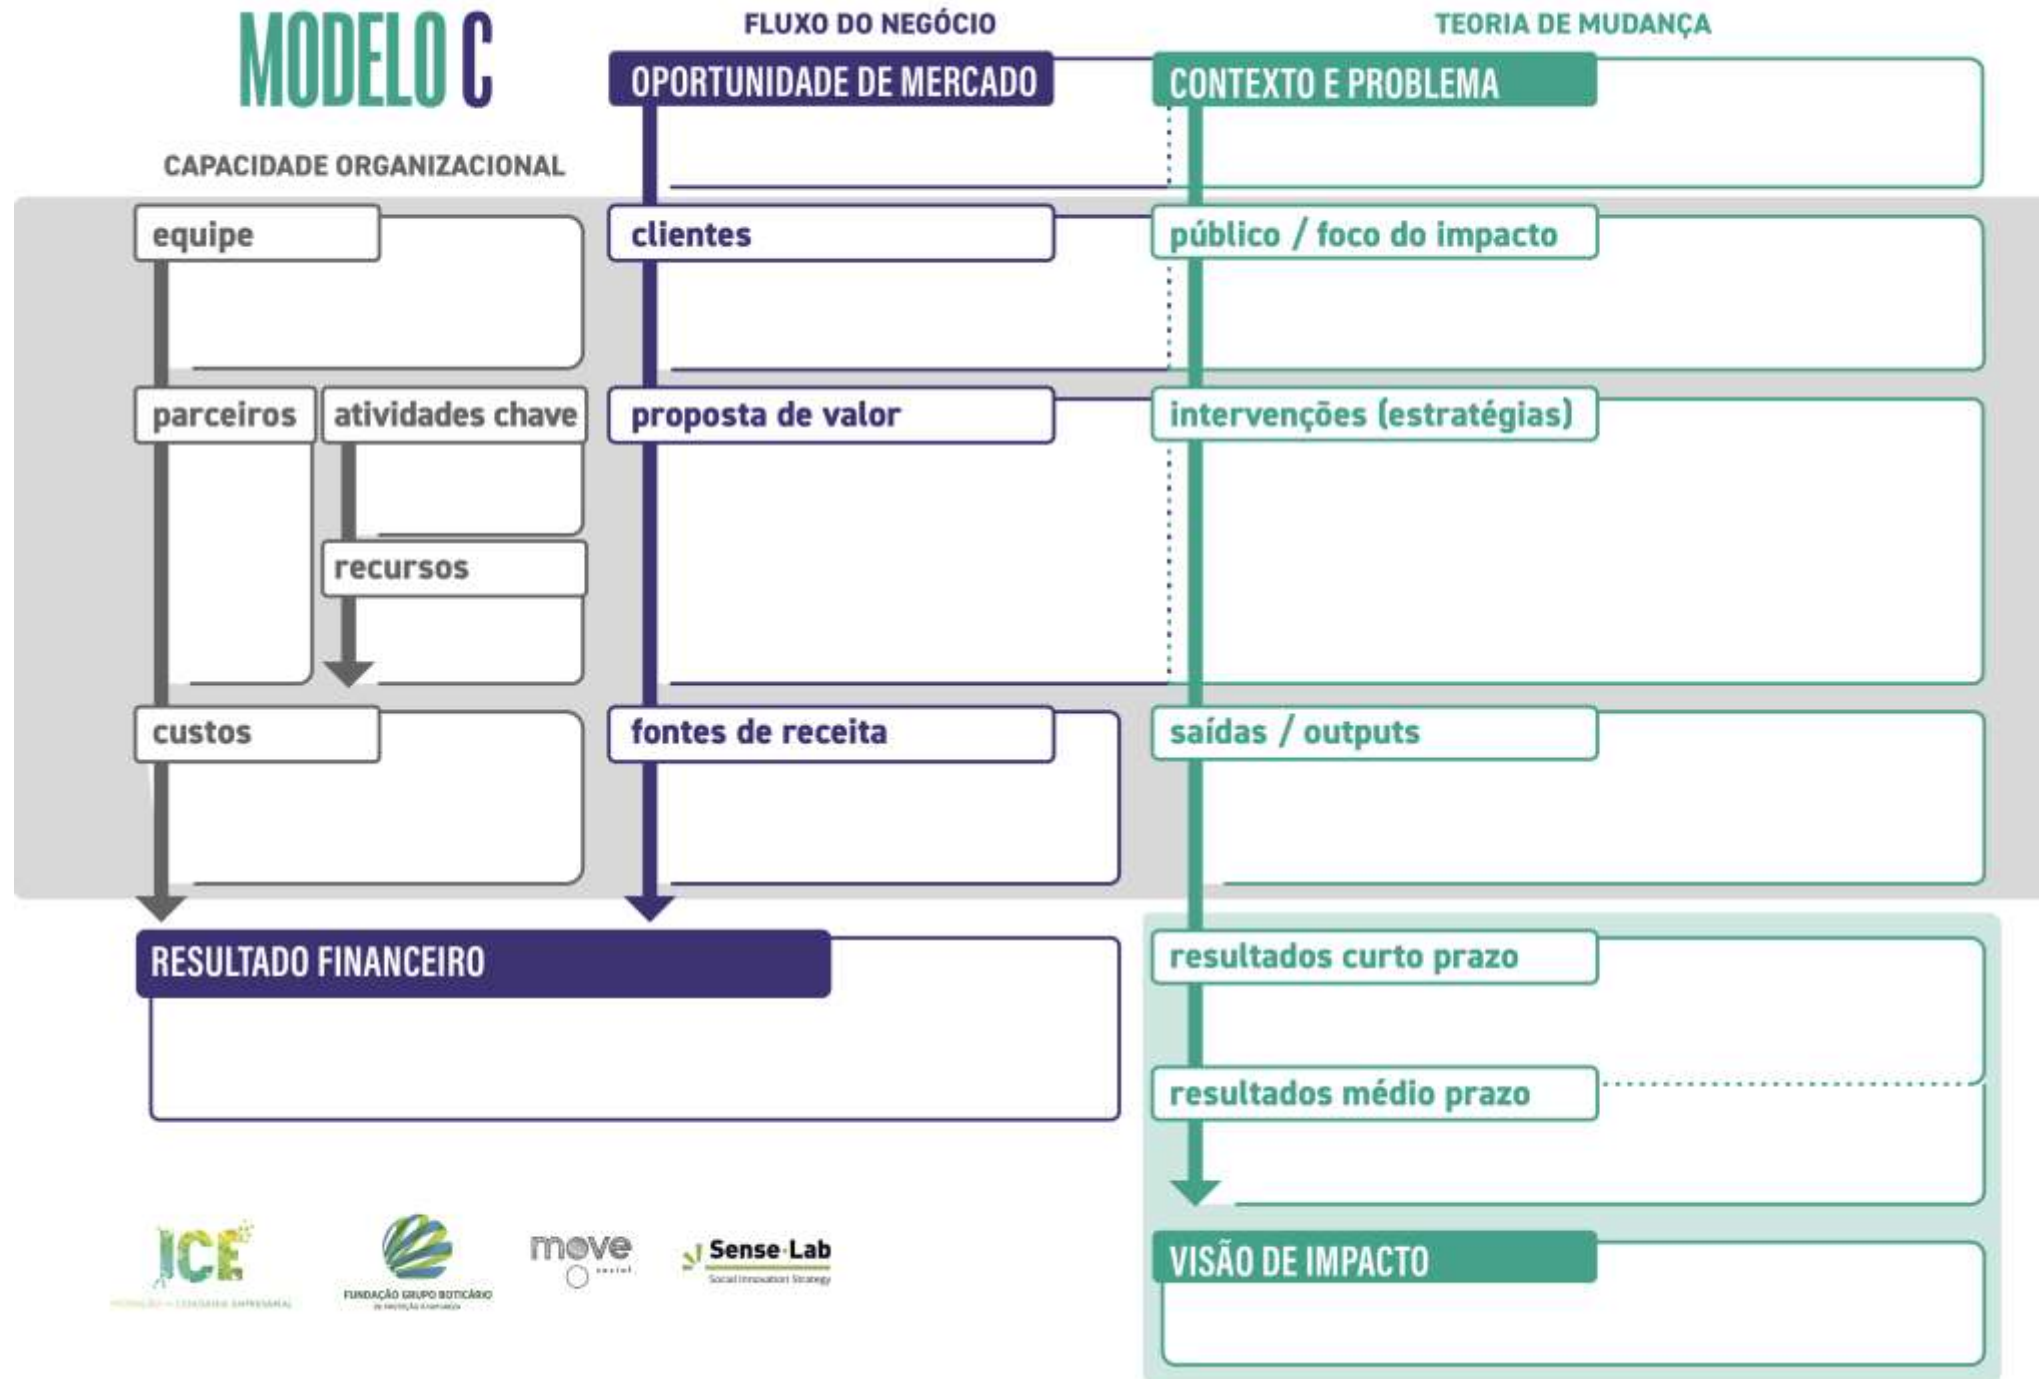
MODELO C

FLUXO DO NEGÓCIO

TEORIA DE MUDANÇA

OPORTUNIDADE DE MERCADO

CONTEXTO E PROBLEMA

CAPACIDADE ORGANIZACIONAL

equipe

clientes

público / foco do impacto

parceiros

atividades chave

proposta de valor

intervenções (estratégias)

recursos

custos

fontes de receita

saídas / outputs

RESULTADO FINANCEIRO

resultados curto prazo

resultados médio prazo

VISÃO DE IMPACTO

ICE

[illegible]

FUNDAÇÃO GRUPO BOTICÁRIO

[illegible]

move social

Sense·Lab

Social Innovation Strategy